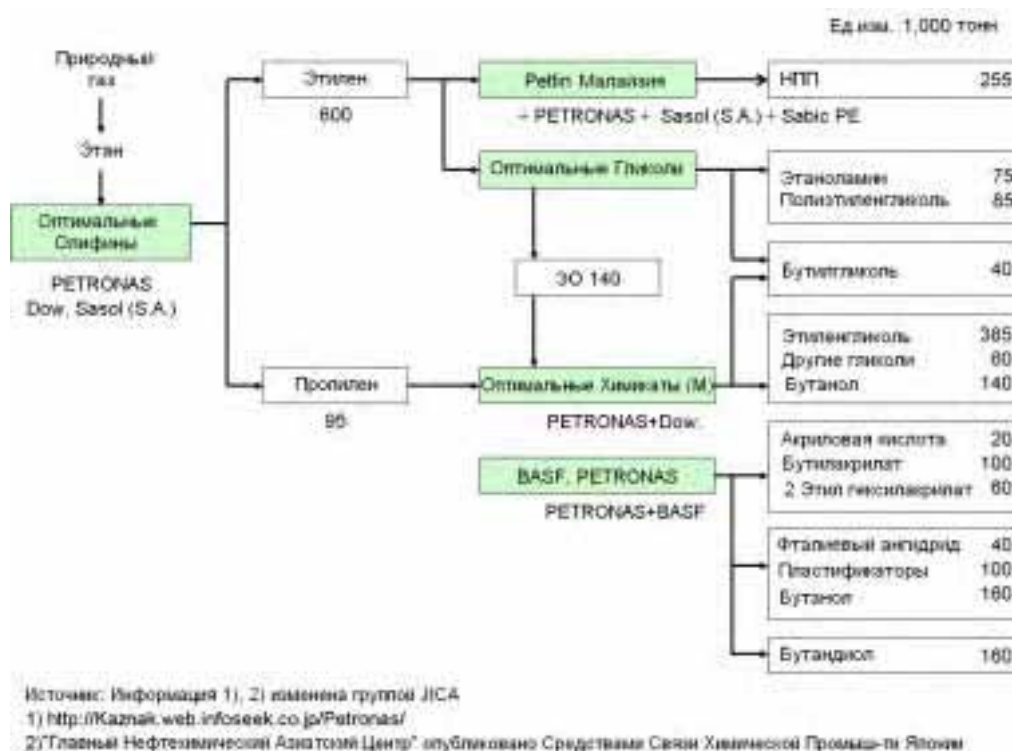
Ед.изм. 1,000 тонн

Природный газ

Этан

Оптимальные Олефины

PETRONAS
Dow, Sasol (S.A.)

Этилен

600

Пропилен

95

Pettin Малайзия

→ PETRONAS + Sasol (S.A.) + Sabic PE

НПП 255

Оптимальные Гликоли

Этаноламин 75
Полиэтиленгликоль 85

Бутилгликоль 40

ЭО 140

Этиленгликоль 385
Другие гликоли 60
Бутанол 140

Оптимальные Химикаты (М)

PETRONAS+Dow

BASF, PETRONAS

PETRONAS+BASF

Акриловая кислота 20
Бутилакрилат 100
2 Этил гексилакрилат 60

Фталиевый ангидрид 40
Пластификаторы 100
Бутанол 160

Бутандиол 160

Источник: Информация 1), 2) изменена группой JICA
1) http://Kaznak.web.infoseek.co.jp/Petronas/
2)"Главный Нефтехимический Азиатский Центр" опубликовано Средствами Связи Химической Промыш-ти Японии